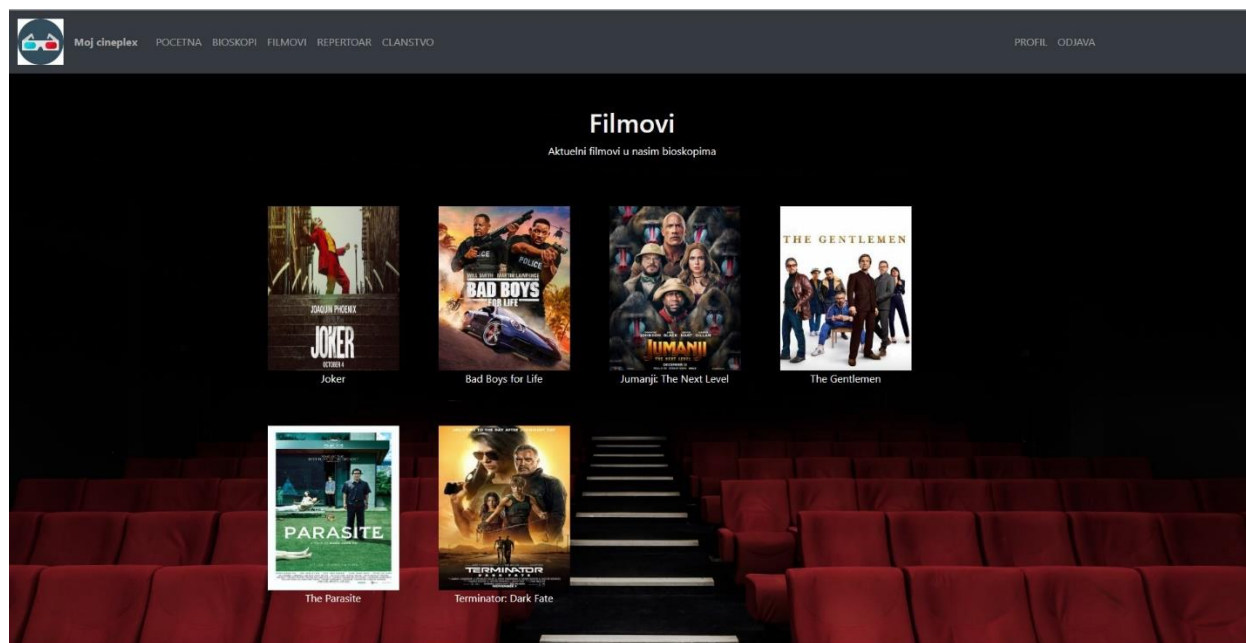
Moj cineplex POCETNA BIOSKOPI FILMOVI REPERTOAR CLANSTVO

PROFIL ODJAVA

Filmovi

Aktuelni filmovi u nasim bioskopima

JOAQUIN PHOENIX
JOKER
OCTOBER 4
Joker

POLICE
POLICE
WILL SMITH MARTIN LAWRENCE
BAD BOYS FOR LIFE
Bad Boys for Life

JUMANJI THE NEXT LEVEL
Jumanji: The Next Level

THE GENTLEMEN
The Gentlemen

PARASITE
The Parasite

TERMINATOR
Terminator: Dark Fate